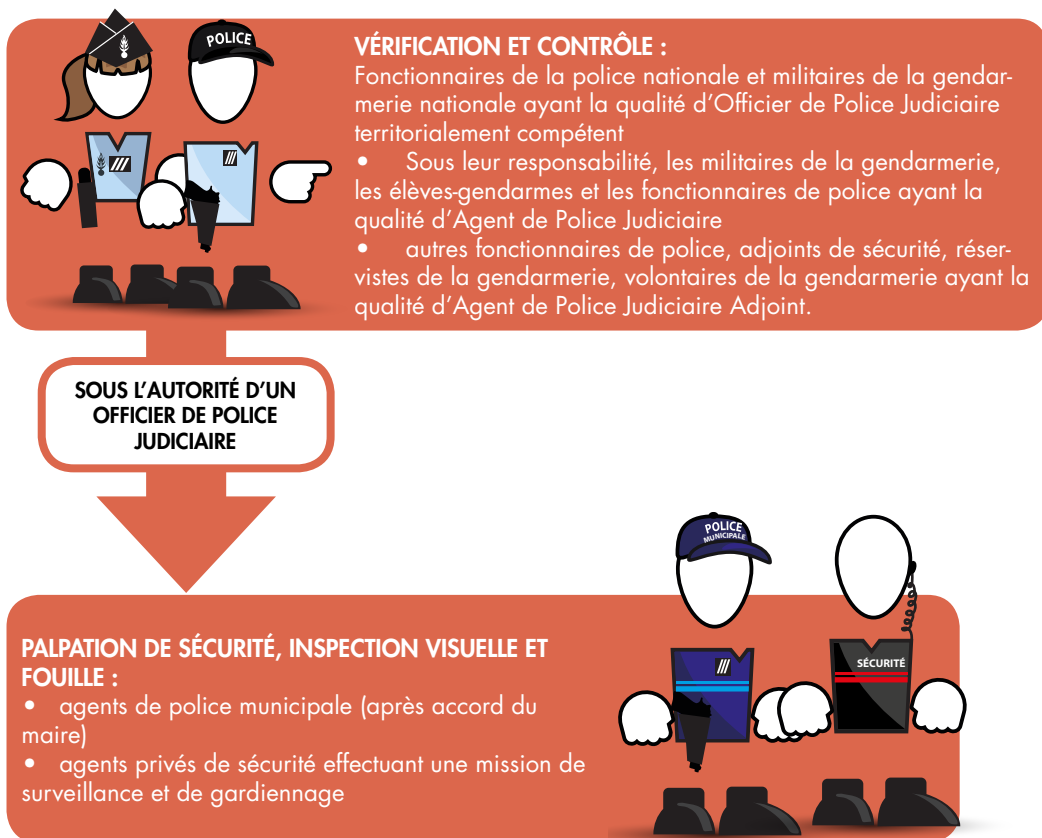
POLICE

VÉRIFICATION ET CONTRÔLE :
Fonctionnaires de la police nationale et militaires de la gendarmerie nationale ayant la qualité d'Officier de Police Judiciaire territorialement compétent
• Sous leur responsabilité, les militaires de la gendarmerie, les élèves-gendarmes et les fonctionnaires de police ayant la qualité d'Agent de Police Judiciaire
• autres fonctionnaires de police, adjoints de sécurité, réservistes de la gendarmerie, volontaires de la gendarmerie ayant la qualité d'Agent de Police Judiciaire Adjoint.

SOUS L'AUTORITÉ D'UN OFFICIER DE POLICE JUDICIAIRE

POLICE MUNICIPALE

SÉCURITÉ

PALPATION DE SÉCURITÉ, INSPECTION VISUELLE ET FOUILLE :
• agents de police municipale (après accord du maire)
• agents privés de sécurité effectuant une mission de surveillance et de gardiennage